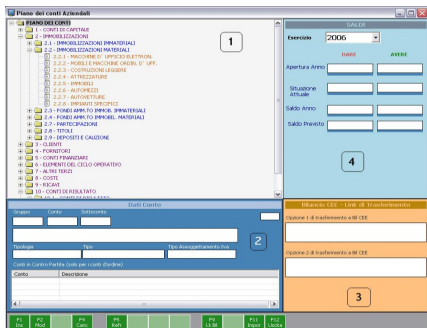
Piano dei conti Aziendali

PIANO DEI CONTI
1 - CONTI DI CAPITALE
2 - IMMOBILIZZAZIONI
2.1 - IMMOBILIZZAZIONI IMMATERIALI
2.2 - IMMOBILIZZAZIONI MATERIALI
2.2.1 - MACCHINE D' UFFICIO ELETTRON.
2.2.2 - MOBILI E MACCHINE ORDIN. D' UFF.
2.2.3 - COSTRUZIONI LEGGERE
2.2.4 - ATTREZZATURE
2.2.5 - IMMOBILI
2.2.6 - AUTOMEZZI
2.2.7 - AUTOVETTURE
2.2.8 - IMPIANTI SPECIFICI
2.3 - FONDI AMM.TO IMMOB. IMMATERIALI
2.4 - FONDI AMM.TO IMMOBIL. MATERIALI
2.7 - PARTECIPAZIONE
2.8 - TITOLI
2.9 - DEPOSITI E CAUZIONE
3 - CLIENTI
4 - FORNITORI
5 - CONTI FINANZIARI
6 - ELEMENTI DEL CICLO OPERATIVO
7 - ALTRI TERZI
8 - COSTI
9 - RICAVI
10 - CONTI DI RISULTATO

1

SALDI
Esercizio 2006
DARE AVERE
Apertura Anno
Situazione Attuale
Saldo Anno
Saldo Previsto

4

Dati Conto
Gruppo Conto Sottoconto
Tipologia Tipo Tipo Assoggettamento Iva
Conti in Contro Partita (solo per i conti fondirle)
Conto Descrizione

2

Bilancio CEE - Link di Trasferimento
Opzione 1 di trasferimento a Bil CEE
Opzione 2 di trasferimento a Bil CEE

3

F1 Ins
F2 Mod
F4 Canc
F6 Refr
F9 LUM
F11 Impor
F12 Uscita